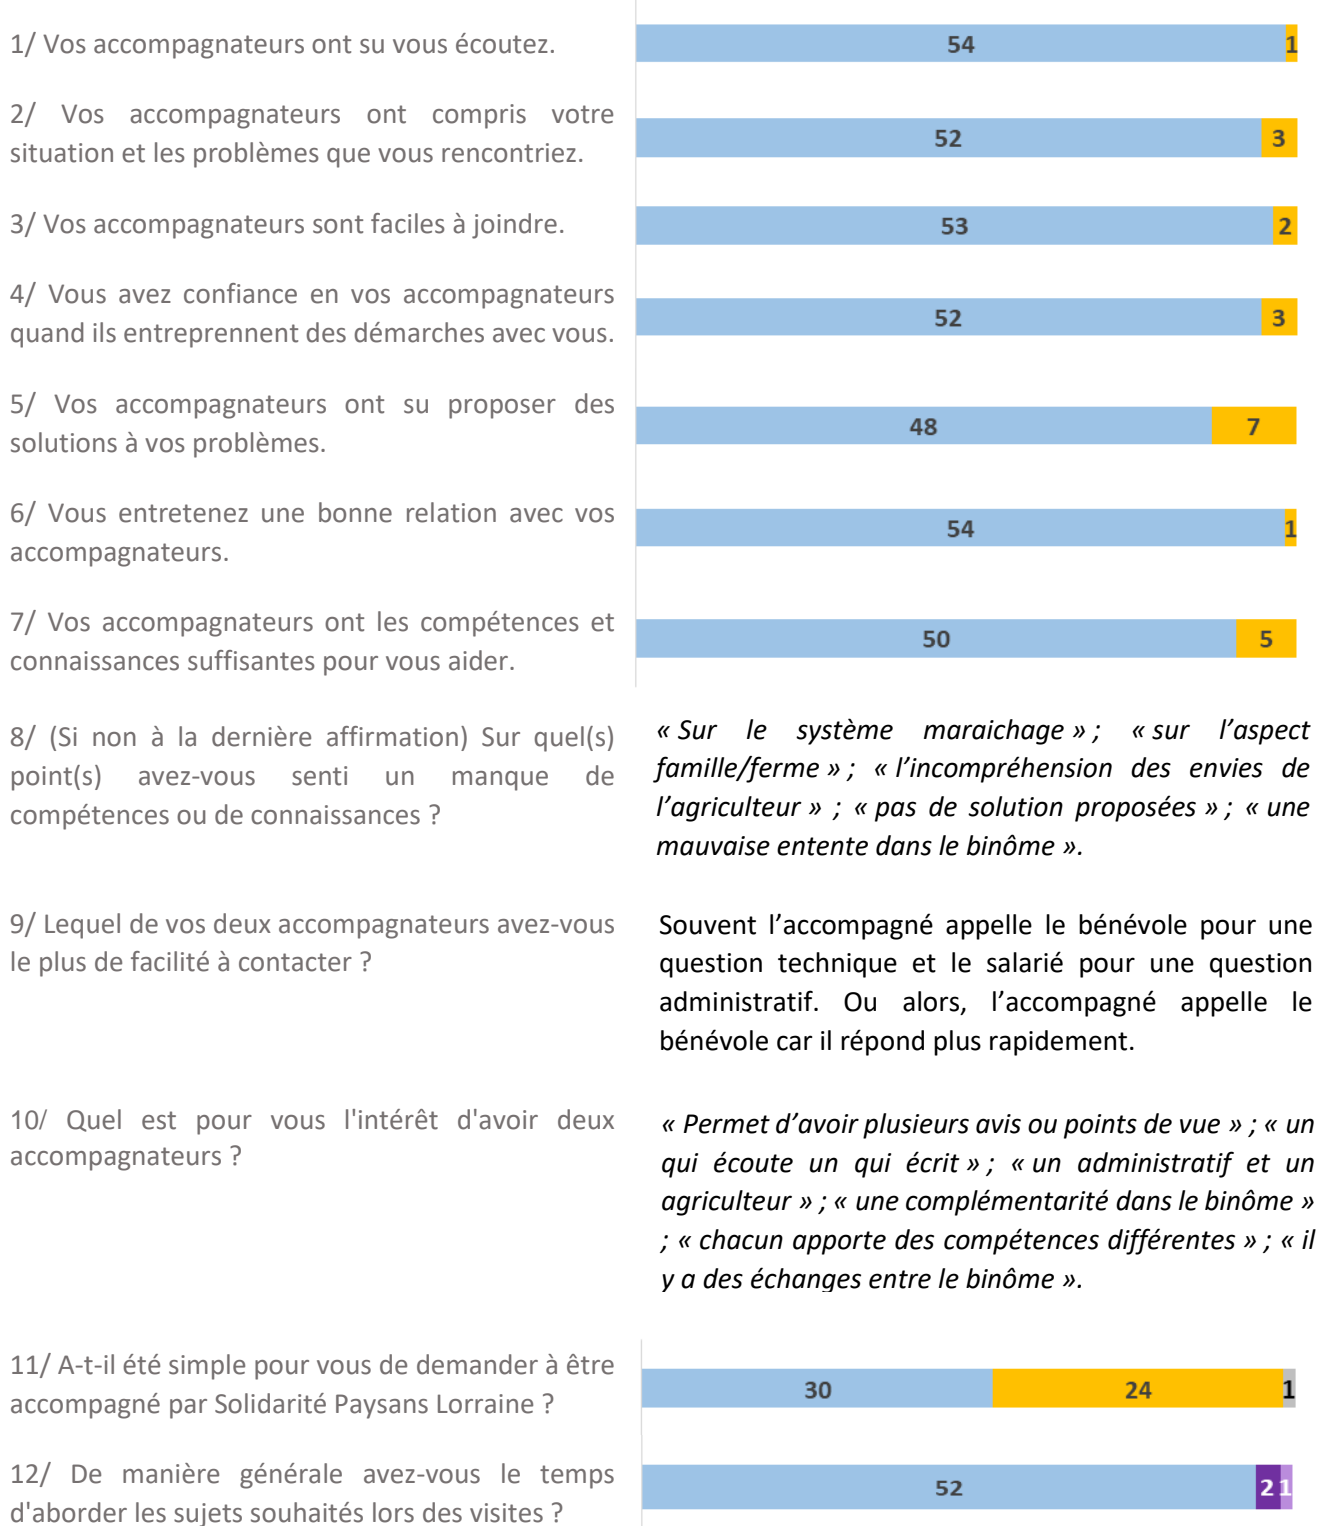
1/ Vos accompagnateurs ont su vous écoutez.

54 1

2/ Vos accompagnateurs ont compris votre situation et les problèmes que vous rencontriez.

52 3

3/ Vos accompagnateurs sont faciles à joindre.

53 2

4/ Vous avez confiance en vos accompagnateurs quand ils entreprennent des démarches avec vous.

52 3

5/ Vos accompagnateurs ont su proposer des solutions à vos problèmes.

48 7

6/ Vous entretenez une bonne relation avec vos accompagnateurs.

54 1

7/ Vos accompagnateurs ont les compétences et connaissances suffisantes pour vous aider.

50 5

8/ (Si non à la dernière affirmation) Sur quel(s) point(s) avez-vous senti un manque de compétences ou de connaissances ?

« Sur le système maraichage » ; « sur l'aspect famille/ferme » ; « l'incompréhension des envies de l'agriculteur » ; « pas de solution proposées » ; « une mauvaise entente dans le binôme ».

9/ Lequel de vos deux accompagnateurs avez-vous le plus de facilité à contacter ?

Souvent l'accompagné appelle le bénévole pour une question technique et le salarié pour une question administratif. Ou alors, l'accompagné appelle le bénévole car il répond plus rapidement.

10/ Quel est pour vous l'intérêt d'avoir deux accompagnateurs ?

« Permet d'avoir plusieurs avis ou points de vue » ; « un qui écoute un qui écrit » ; « un administratif et un agriculteur » ; « une complémentarité dans le binôme » ; « chacun apporte des compétences différentes » ; « il y a des échanges entre le binôme ».

11/ A-t-il été simple pour vous de demander à être accompagné par Solidarité Paysans Lorraine ?

30 24 1

12/ De manière générale avez-vous le temps d'aborder les sujets souhaités lors des visites ?

52 2 1